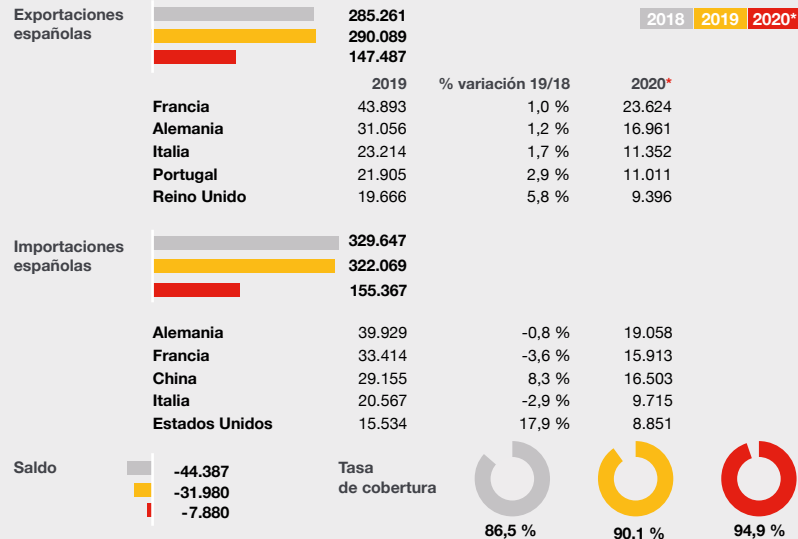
Exportaciones españolas

285.261
290.089
147.487

2018 2019 2020*

| | 2019 | % variación 19/18 | 2020* |
|---|---|---|---|
| Francia | 43.893 | 1,0 % | 23.624 |
| Alemania | 31.056 | 1,2 % | 16.961 |
| Italia | 23.214 | 1,7 % | 11.352 |
| Portugal | 21.905 | 2,9 % | 11.011 |
| Reino Unido | 19.666 | 5,8 % | 9.396 |

Importaciones españolas

329.647
322.069
155.367

| | | | |
|---|---|---|---|
| Alemania | 39.929 | -0,8 % | 19.058 |
| Francia | 33.414 | -3,6 % | 15.913 |
| China | 29.155 | 8,3 % | 16.503 |
| Italia | 20.567 | -2,9 % | 9.715 |
| Estados Unidos | 15.534 | 17,9 % | 8.851 |

Saldo

-44.387
-31.980
-7.880

Tasa de cobertura

86,5 %
90,1 %
94,9 %